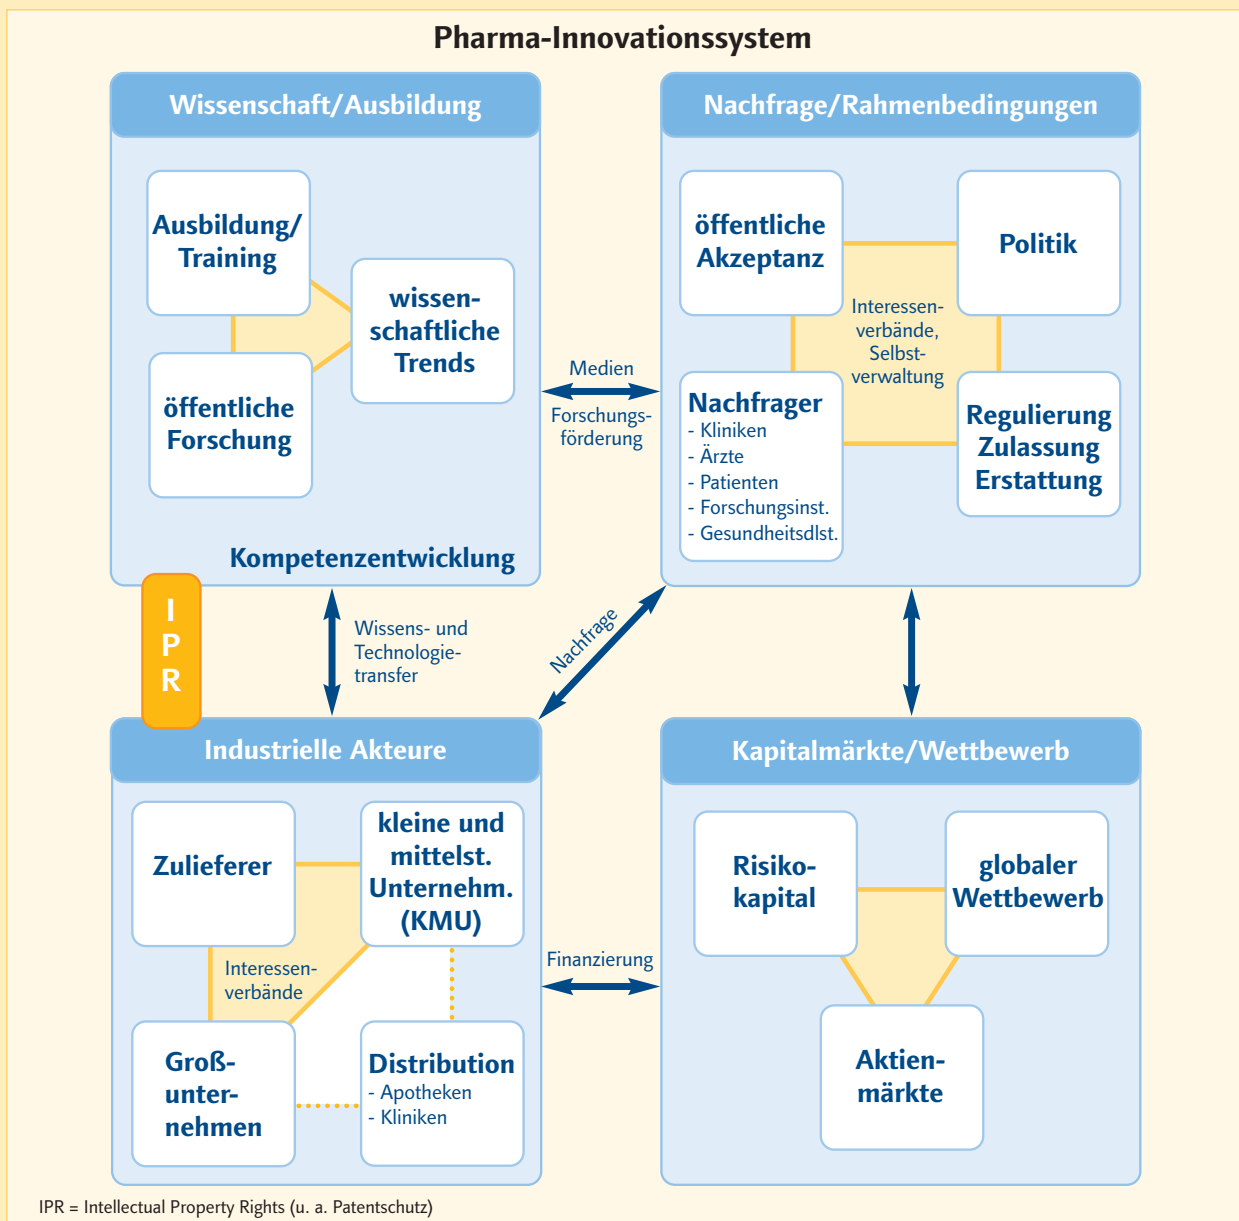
Pharma-Innovationssystem

Wissenschaft/Ausbildung

Ausbildung/ Training

wissenschaftliche Trends

öffentliche Forschung

Kompetenzentwicklung

Nachfrage/Rahmenbedingungen

öffentliche Akzeptanz

Politik

Interessenverbände, Selbstverwaltung

Nachfrager
- Kliniken
- Ärzte
- Patienten
- Forschungsinst.
- Gesundheitsdlst.

Regulierung Zulassung Erstattung

Medien

Forschungsförderung

I P R

Wissens- und Technologietransfer

Nachfrage

Industrielle Akteure

Zulieferer

kleine und mittelst. Unternehm. (KMU)

Interessenverbände

Großunternehmen

Distribution
- Apotheken
- Kliniken

Finanzierung

Kapitalmärkte/Wettbewerb

Risikokapital

globaler Wettbewerb

Aktienmärkte

IPR = Intellectual Property Rights (u. a. Patentschutz)